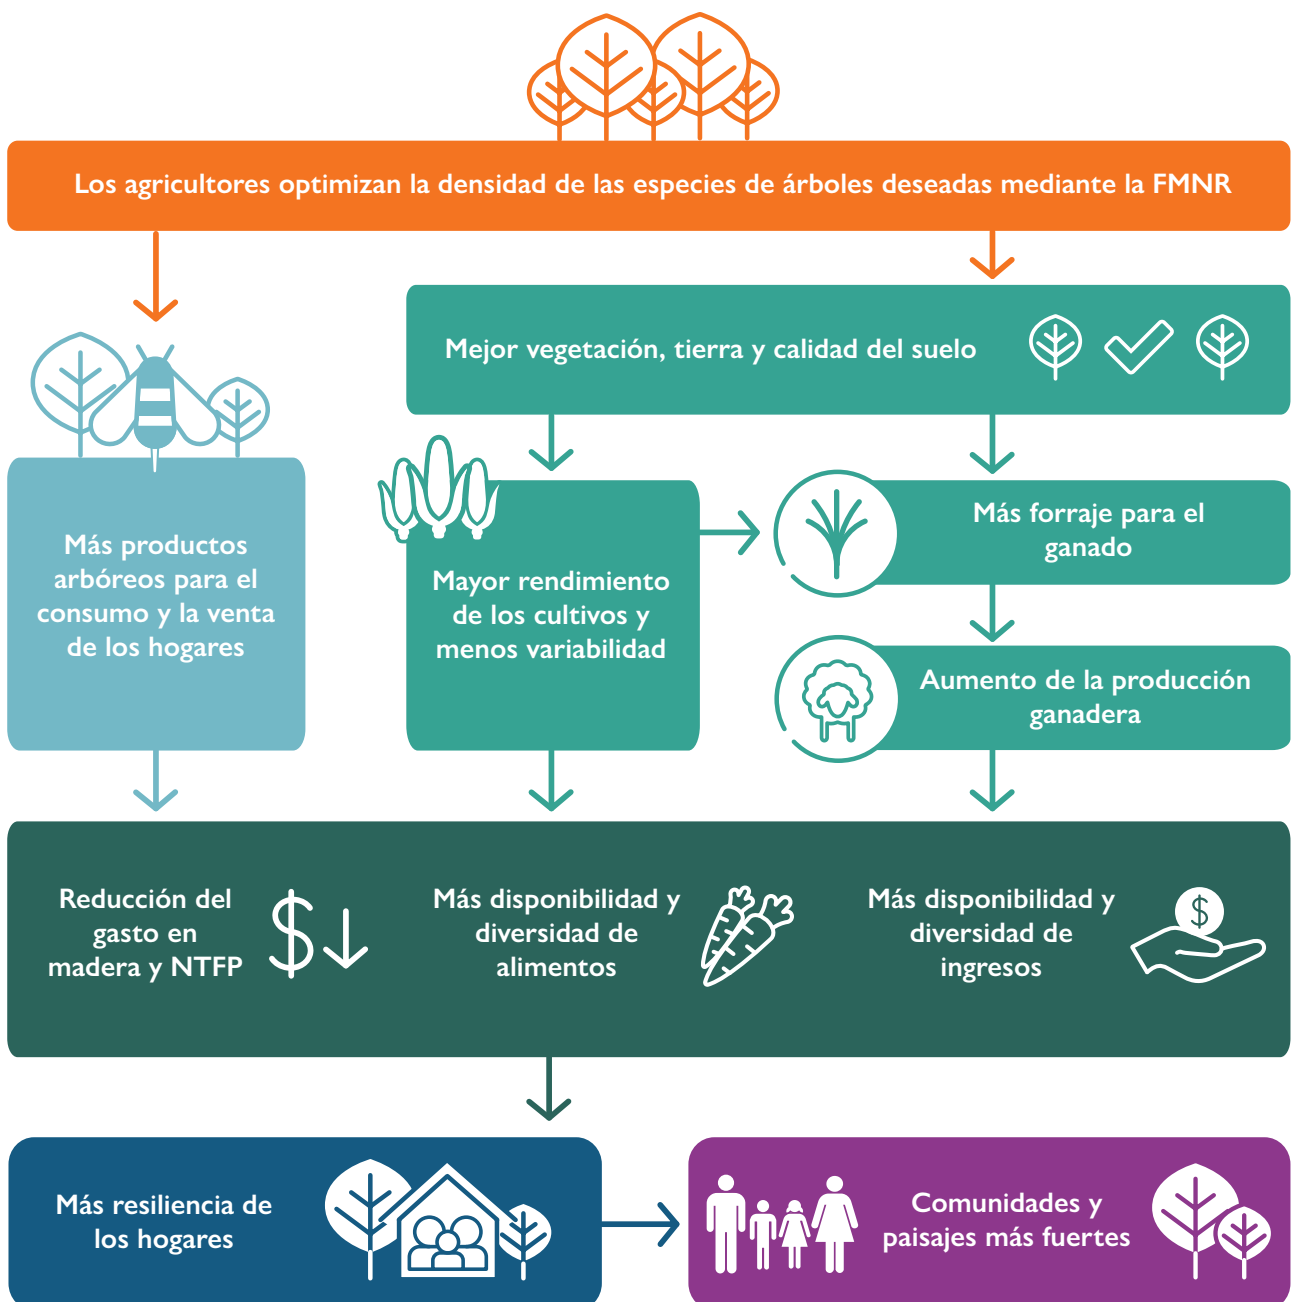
Los agricultores optimizan la densidad de las especies de árboles deseadas mediante la FMNR

Mejor vegetación, tierra y calidad del suelo

Más productos arbóreos para el consumo y la venta de los hogares

Mayor rendimiento de los cultivos y menos variabilidad

Más forraje para el ganado

Aumento de la producción ganadera

Reducción del gasto en madera y NTFP

Más disponibilidad y diversidad de alimentos

Más disponibilidad y diversidad de ingresos

Más resiliencia de los hogares

Comunidades y paisajes más fuertes